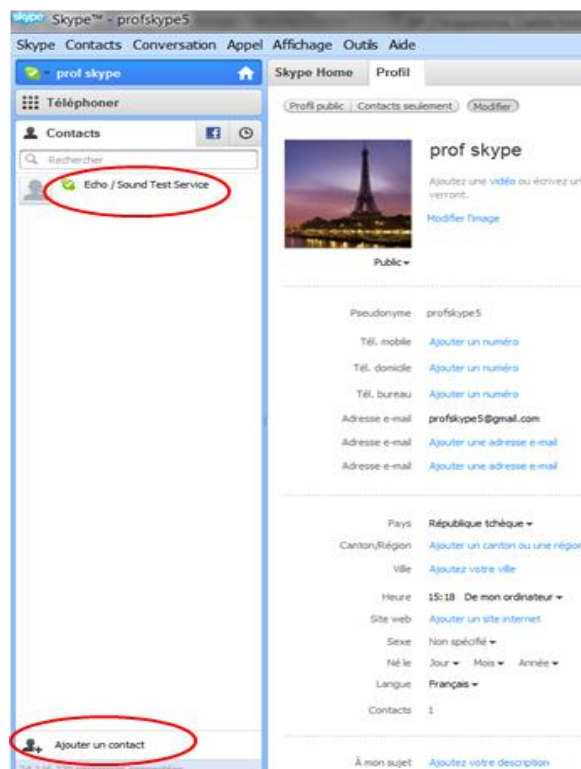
skype Skype™ - profskype5

Skype Contacts Conversation Appel Affichage Outils Aide

prof skype

Téléphoner

Contacts

Rechercher

Echo / Sound Test Service

Ajouter un contact

Skype Home Profil

Profil public | Contacts seulement Modifier

prof skype

Ajoutez une vidéo ou écrivez un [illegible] verront.

Modifier l'image

Public

Pseudonyme profskype5

Tél. mobile Ajouter un numéro

Tél. domicile Ajouter un numéro

Tél. bureau Ajouter un numéro

Adresse e-mail profskype5@gmail.com

Adresse e-mail Ajouter une adresse e-mail

Adresse e-mail Ajouter une adresse e-mail

Pays République tchèque

Canton/Région Ajouter un canton ou une région

Ville Ajoutez votre ville

Heure 15:18 De mon ordinateur

Site web Ajouter un site internet

Sexe Non spécifié

Né le Jour Mois Année

Langue Français

Contacts 1

À mon sujet Ajoutez votre description